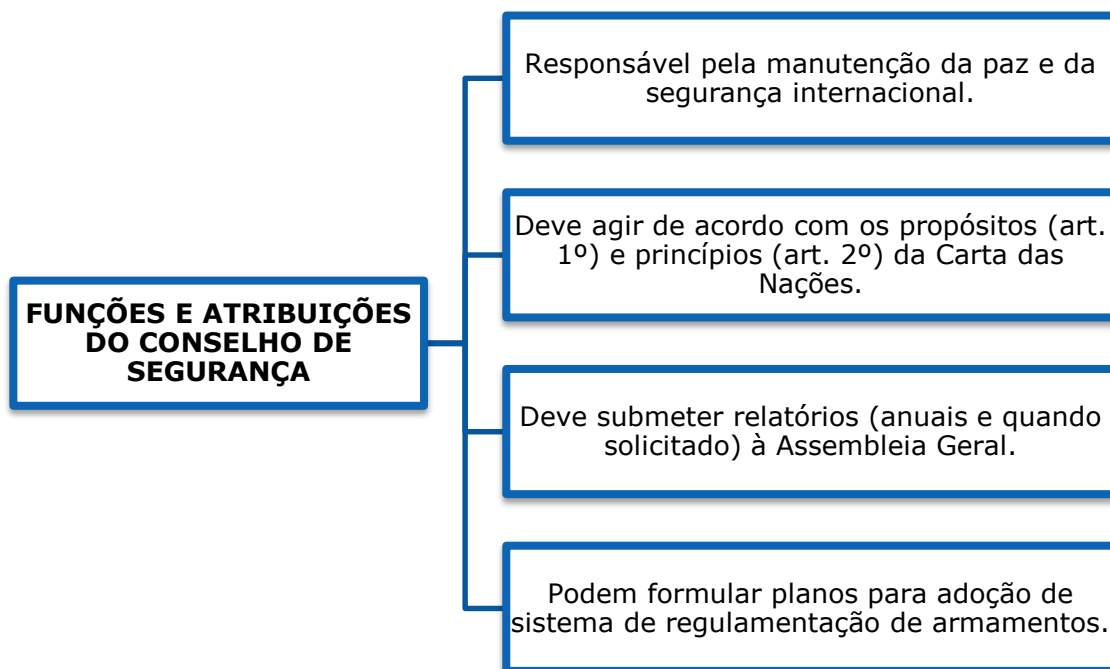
FUNÇÕES E ATRIBUIÇÕES DO CONSELHO DE SEGURANÇA

Responsável pela manutenção da paz e da segurança internacional.

Deve agir de acordo com os propósitos (art. 1º) e princípios (art. 2º) da Carta das Nações.

Deve submeter relatórios (anuais e quando solicitado) à Assembleia Geral.

Podem formular planos para adoção de sistema de regulamentação de armamentos.